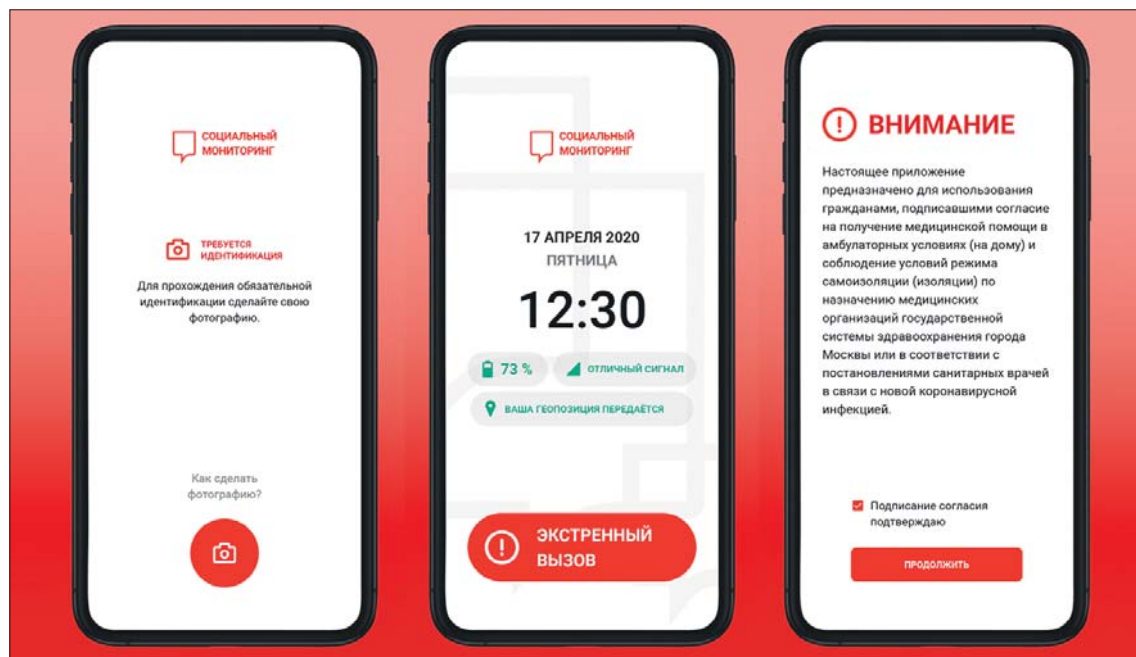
СОЦИАЛЬНЫЙ МОНИТОРИНГ

ТРЕБУЕТСЯ ИДЕНТИФИКАЦИЯ

Для прохождения обязательной идентификации сделайте свою фотографию.

Как сделать фотографию?

СОЦИАЛЬНЫЙ МОНИТОРИНГ

17 АПРЕЛЯ 2020

ПЯТНИЦА

12:30

73 %

ОТЛИЧНЫЙ СИГНАЛ

ВАША ГЕОПОЗИЦИЯ ПЕРЕДАЁТСЯ

ЭКСТРЕННЫЙ ВЫЗОВ

ВНИМАНИЕ

Настоящее приложение предназначено для использования гражданами, подписавшими согласие на получение медицинской помощи в амбулаторных условиях (на дому) и соблюдение условий режима самоизоляции (изоляции) по назначению медицинских организаций государственной системы здравоохранения города Москвы или в соответствии с постановлениями санитарных врачей в связи с новой коронавирусной инфекцией.

Подписание согласия подтверждаю

ПРОДОЛЖИТЬ